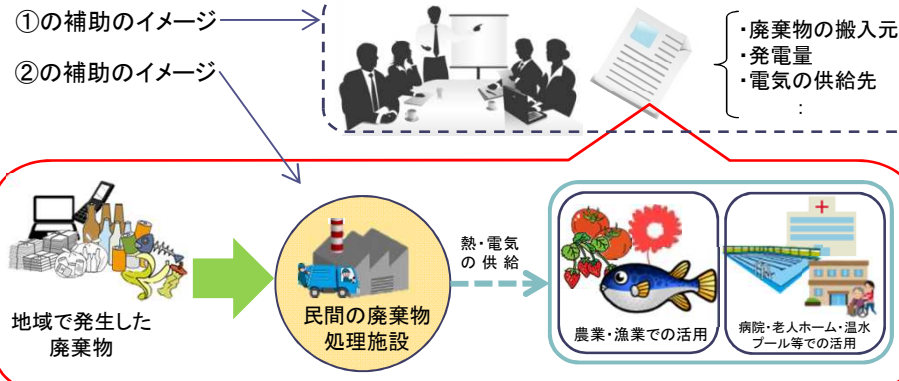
①の補助のイメージ

②の補助のイメージ

・廃棄物の搬入元
・発電量
・電気の供給先
:

地域で発生した廃棄物

民間の廃棄物処理施設

熱・電気の供給

農業・漁業での活用

病院・老人ホーム・温水プール等での活用